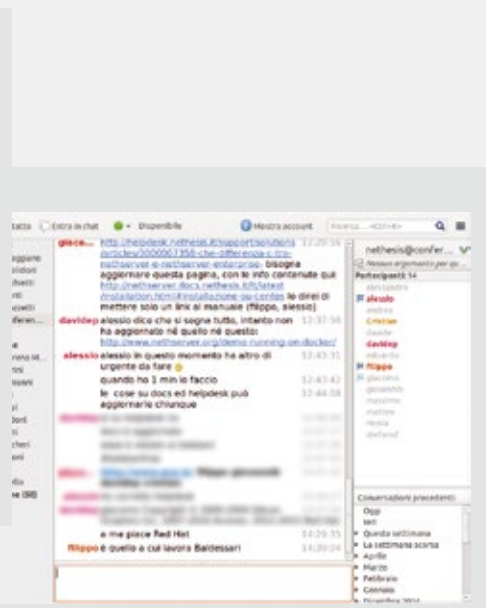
tatto Entra in chat Disponibile Mostra account Ricerca... <Ctrl+K>

nethesis@confer...
Nessun argomento per qu...
Partecipanti 14
alessandro
alessio
andrea
c.ravian
davide
davidep
edoardo
filippo
giacomo
giovanni
massimo
matteo
paola
stefanof

giace... http://helpdesk.nethesis.it/support/solutions/articles/3000007358-che-differenza-c-tra-nethserver-e-nethserver-enterprise- bisogna aggiornare questa pagina, con le info contenute qui: http://nethserver.docs.nethesis.it/it/latest/installation.html#installazione-su-centos le direi di mettere solo un link al manuale (filippo, alessio) 12:29:16
davidep alessio dice che si segna tutto, intanto non ha aggiornato né quello né questo: http://www.nethserver.org/demo-running-on-docker/ 12:37:56
alessio alessio in questo momento ha altro di urgente da fare 12:43:31
quando ho 1 min lo faccio 12:43:42
le cose su docs ed helpdesk può aggiornarle chiunque 12:44:18
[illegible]
a me piace Red Hat 14:29:15
filippo è quello a cui lavora Baldessari 14:29:24

Conversazioni precedenti
Oggi
Ieri
Questa settimana
La settimana scorsa
Aprile
Marzo
Febbraio
Gennaio
Dicembre 2014